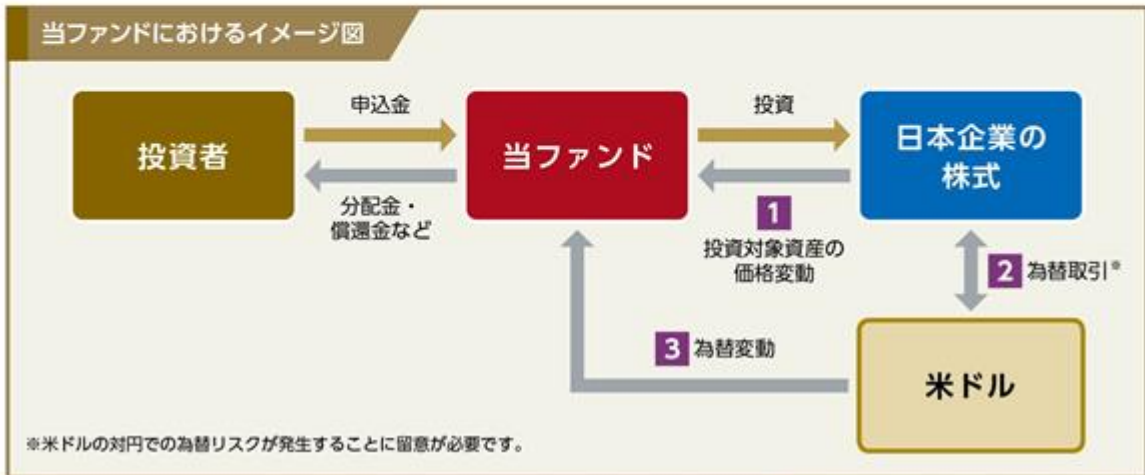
当ファンドにおけるイメージ図

投資者

申込金

分配金・償還金など

当ファンド

投資

1 投資対象資産の価格変動

日本企業の株式

2 為替取引※

3 為替変動

米ドル

※米ドルの対円での為替リスクが発生することに留意が必要です。